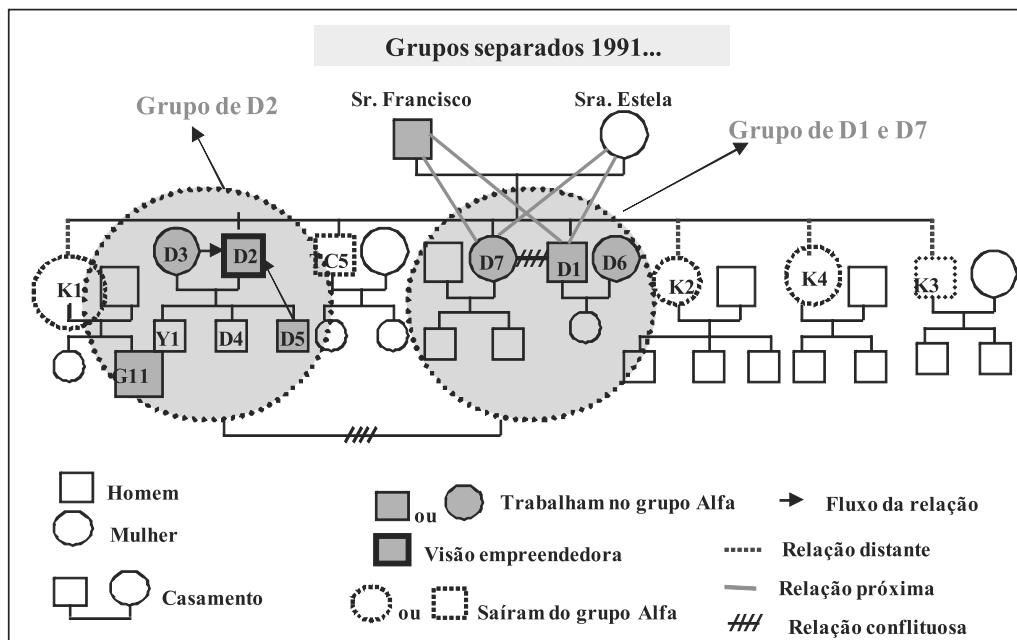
Grupos separados 1991...

Grupo de D2

Sr. Francisco

Sra. Estela

Grupo de D1 e D7

D3

D2

C5

D7

D1

D6

K1

K2

K4

K3

Y1

D4

D5

G11

Homem

Mulher

Casamento

ou Trabalham no grupo Alfa

Visão empreendedora

ou Saíram do grupo Alfa

Fluxo da relação

Relação distante

Relação próxima

Relação conflituosa